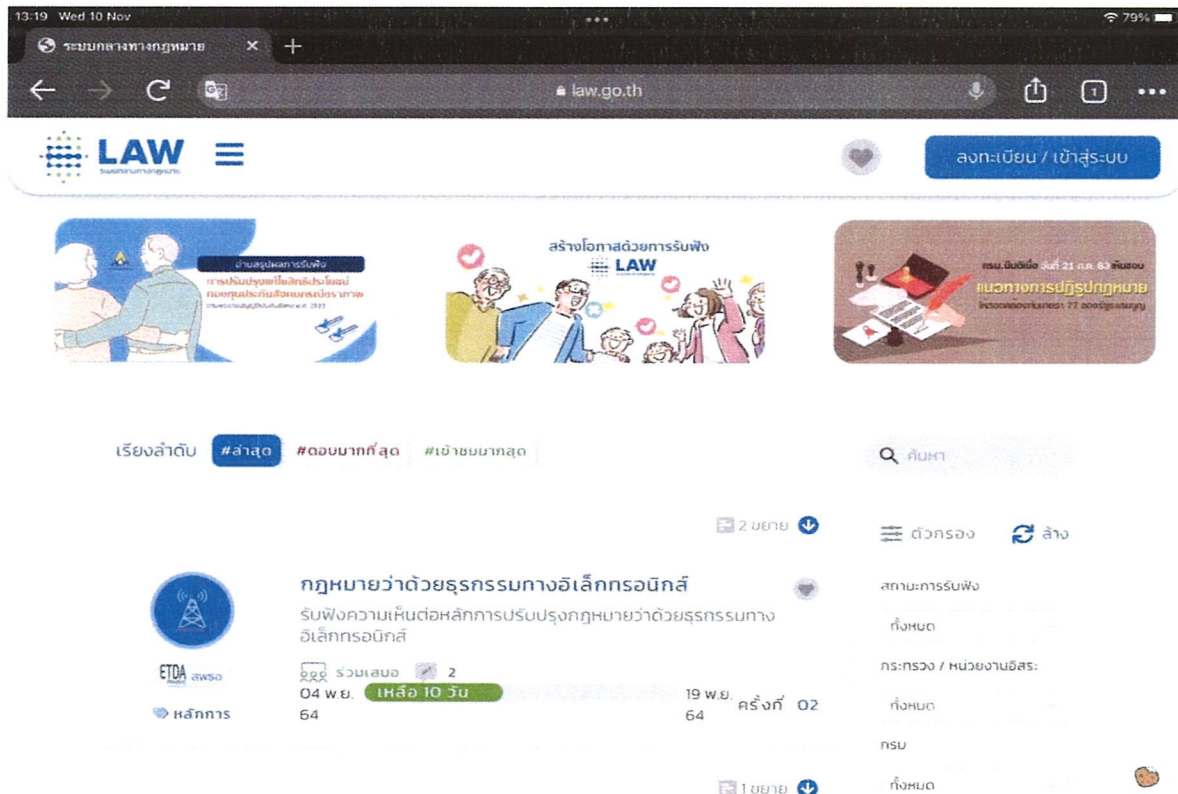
13:19 Wed 10 Nov

79%

ระบบกลางทางกฎหมาย

law.go.th

LAW

ลงทะเบียน / เข้าสู่ระบบ

อ่านสรุปผลการรับฟัง

การปรับปรุงเบี้ยผลักดันประโยชน์ กองทุนประกันสังคมกรณีชราภาพ

สร้างโอกาสด้วยการรับฟัง

LAW

ครม.มีมติเมื่อวันที่ 21 ก.ค. 63 เห็นชอบ

แนวทางการปฏิรูปกฎหมาย

เรียงลำดับ #ล่าสุด #ตอบมากที่สุด #เข้าชมมากสุด

ค้นหา

2 ขยาย

ตัวกรอง ล้าง

กฎหมายว่าด้วยธุรกรรมทางอิเล็กทรอนิกส์

รับฟังความเห็นต่อหลักการปรับปรุงกฎหมายว่าด้วยธุรกรรมทางอิเล็กทรอนิกส์

ETDA สพธอ

หลักการ

ร่วมเสนอ 2

04 พ.ย. 64

เหลือ 10 วัน

19 พ.ย. 64

ครั้งที่ 02

สถานะการรับฟัง

ทั้งหมด

กระทรวง / หน่วยงานอิสระ

ทั้งหมด

กรม

ทั้งหมด

1 ขยาย